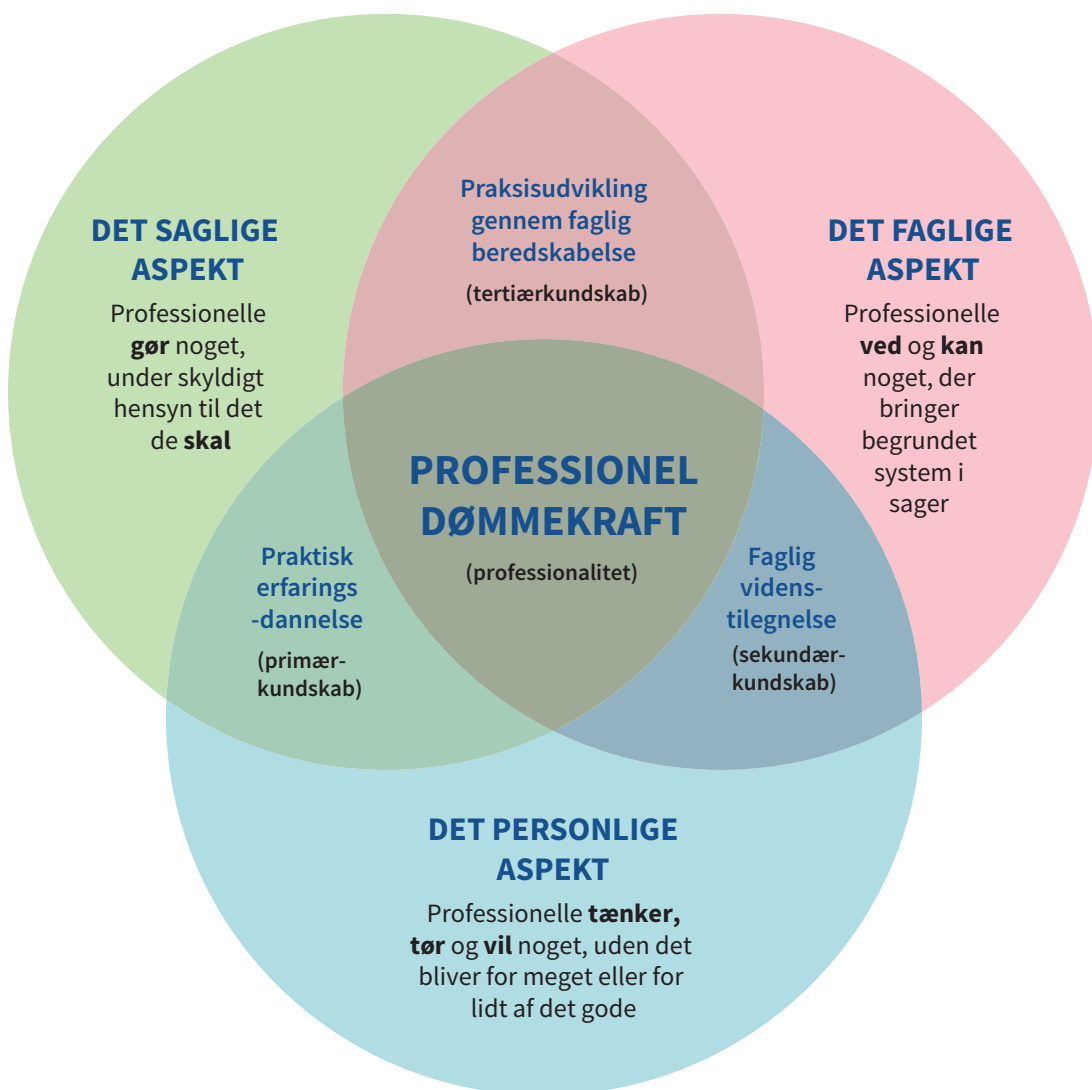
DET SAGLIGE ASPEKT

Professionelle **gør** noget, under skyldigt hensyn til det de **skal**

Praksisudvikling gennem faglig beredskabelse

(tertiærkundskab)

DET FAGLIGE ASPEKT

Professionelle **ved** og **kan** noget, der bringer begrundet system i sager

PROFESSIONEL DØMMEKRAFT

(professionalitet)

Praktisk erfarings -dannelse

(primær-kundskab)

Faglig videns-tilegnelse

(sekundær-kundskab)

DET PERSONLIGE ASPEKT

Professionelle **tænker, tør** og **vil** noget, uden det bliver for meget eller for lidt af det gode